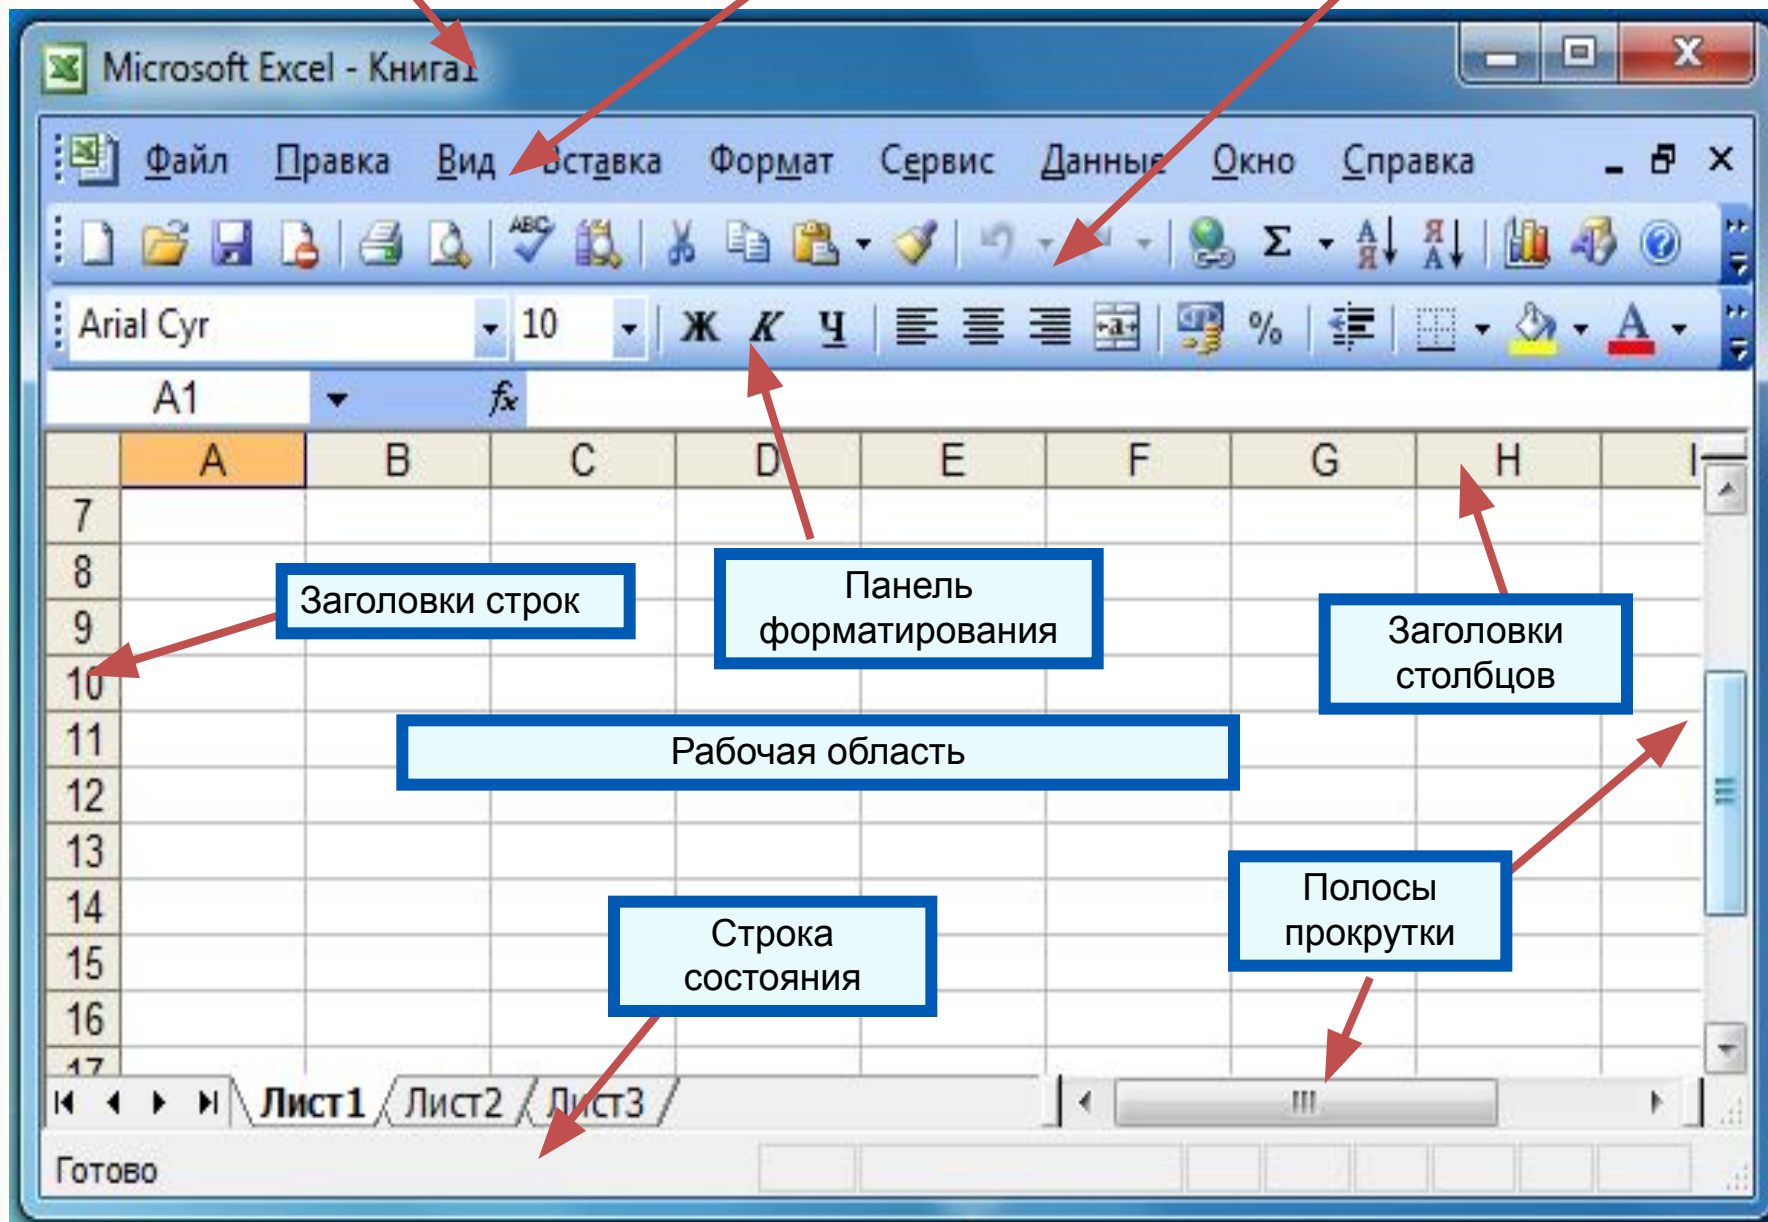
Microsoft Excel - Книга1

Файл Правка Вид Вставка Формат Сервис Данные Окно Справка

Arial Cyr 10 Ж К Ч %

A1 fx

| | A | B | C | D | E | F | G | H | I |
|---|---|---|---|---|---|---|---|---|---|
| 7 | | | | | | | | | |
| 8 | | | | | | | | | |
| 9 | | | | | | | | | |
| 10 | | | | | | | | | |
| 11 | | | | | | | | | |
| 12 | | | | | | | | | |
| 13 | | | | | | | | | |
| 14 | | | | | | | | | |
| 15 | | | | | | | | | |
| 16 | | | | | | | | | |
| 17 | | | | | | | | | |

Заголовки строк

Панель форматирования

Заголовки столбцов

Рабочая область

Полосы прокрутки

Строка состояния

Лист1 Лист2 Лист3

Готово